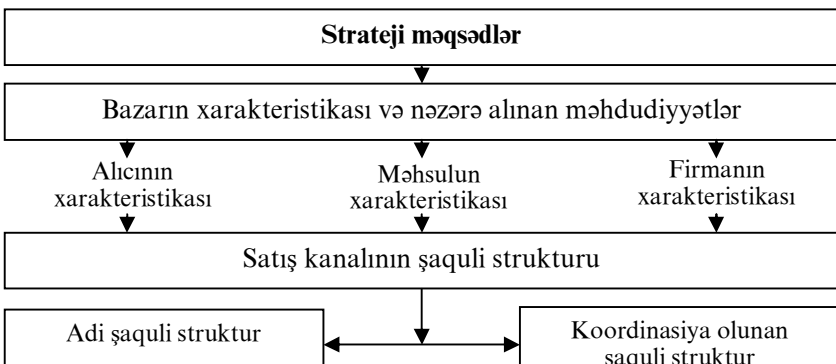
Strateji məqsədlər

Bazarın xarakteristikası və nəzərə alınan məhdudiyyətlər

Alıcının xarakteristikası

Məhsulun xarakteristikası

Firmanın xarakteristikası

Satış kanalının şaquli strukturu

Adi şaquli struktur

Koordinasiya olunan şaquli struktur